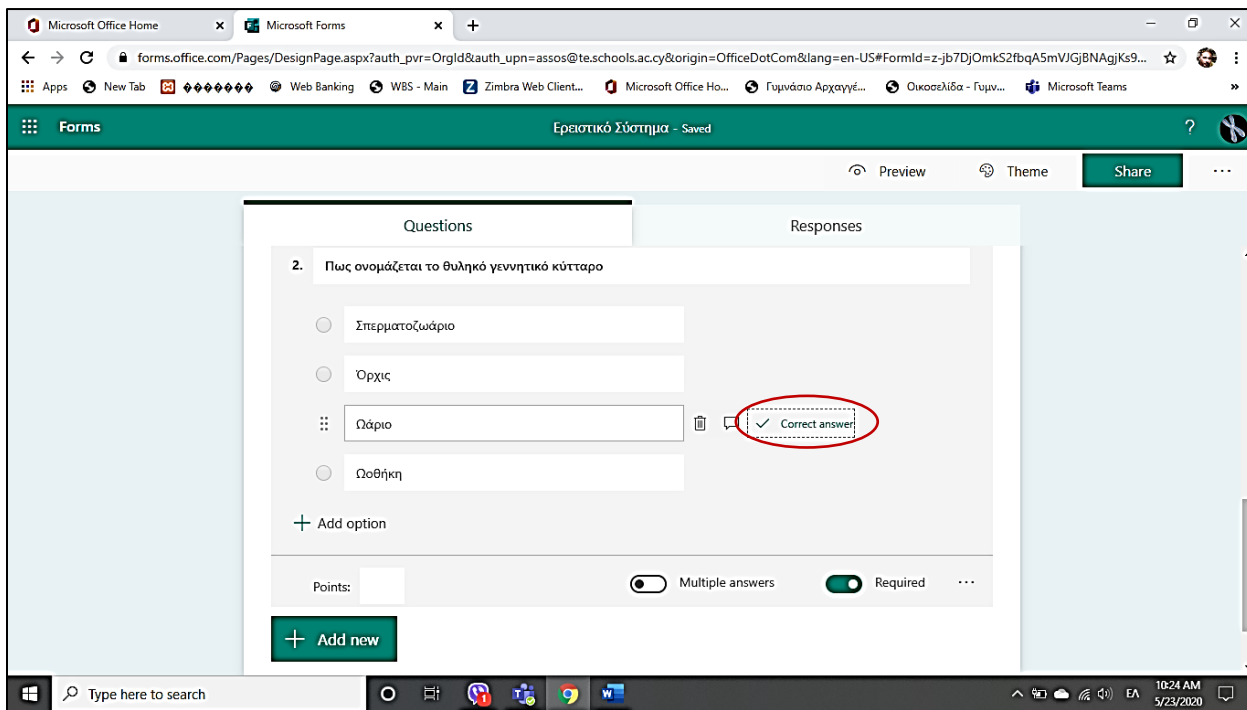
Microsoft Office Home ×
Microsoft Forms ×
+

forms.office.com/Pages/DesignPage.aspx?auth_pvr=OrgId&auth_upn=assos@te.schools.ac.cy&origin=OfficeDotCom&lang=en-US#FormId=z-jb7DjOmkS2fbqA5mVJGjBNAgjKs9...

Apps  New Tab  ♦♦♦♦♦♦♦  Web Banking  WBS - Main  Zimbra Web Client...  Microsoft Office Ho...  Γυμνάσιο Αρχαγγέ...  Οικοσελίδα - Γυμν...  Microsoft Teams

Forms  Ερειστικό Σύστημα - Saved  ?

Preview  Theme  Share  ...

Questions  Responses

2. Πως ονομάζεται το θυληκό γεννητικό κύτταρο

Σπερματοζωάριο

Όρχις

Ωάριο  Correct answer

Ωοθήκη

+ Add option

Points:  Multiple answers  Required  ...

+ Add new

Type here to search

ΕΛ  10:24 AM 5/23/2020